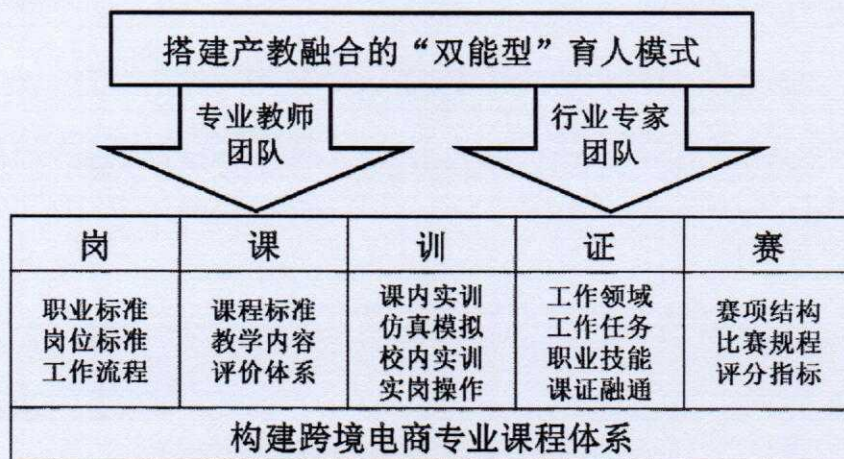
搭建产教融合的“双能型”育人模式

专业教师团队

行业专家团队

| 岗 | 课 | 训 | 证 | 赛 |
|---|---|---|---|---|
| 职业标准<br>岗位标准<br>工作流程 | 课程标准<br>教学内容<br>评价体系 | 课内实训<br>仿真模拟<br>校内实训<br>实岗操作 | 工作领域<br>工作任务<br>职业技能<br>课证融通 | 赛项结构<br>比赛规程<br>评分指标 |

构建跨境电商专业课程体系